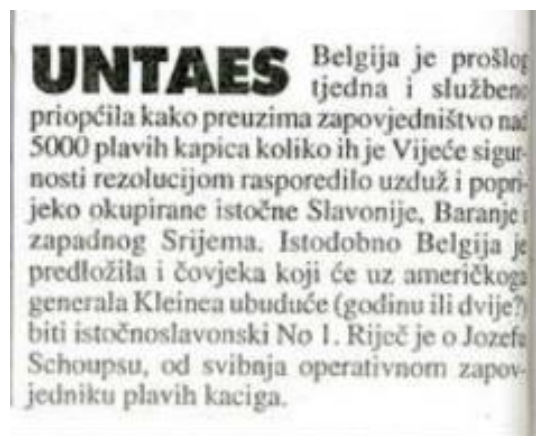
UNTAES Belgija je prošlog tjedna i službeno priopćila kako preuzima zapovjedništvo nad 5000 plavih kapica koliko ih je Vijeće sigurnosti rezolucijom rasporedilo uzduž i poprijeko okupirane istočne Slavonije, Baranje i zapadnog Srijema. Istodobno Belgija je predložila i čovjeka koji će uz američkoga generala Kleinea ubuduće (godinu ili dvije?) biti istočnoslavonski No 1. Riječ je o Jozefu Schoupsu, od svibnja operativnom zapovjedniku plavih kaciga.